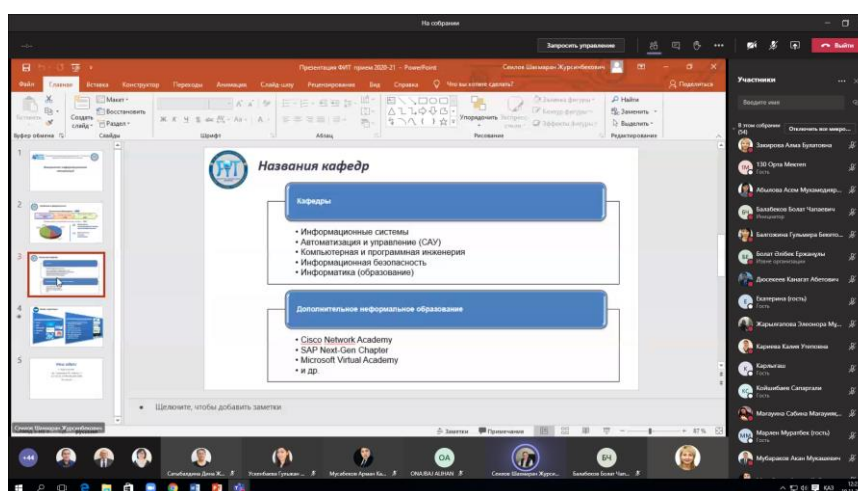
На собрании

Запросить управление

Выйти

Презентация ФИТ прием 2020-21 - PowerPoint

Сеилов Шахмаран Журсинбекович

Файл Главная Вставка Конструктор Переходы Анимация Слайд-шоу Рецензирование Вид Справка Что вы хотите сделать? Поделиться

Вставить Создать слайд Макет Восстановить Раздел Буфер обмена Слайды Шрифт Абзац Рисование Упорядочить Экспресс-стили Заливка фигуры Контур фигуры Эффекты фигуры Найти Заменить Выделить Редактирование

Названия кафедр

Кафедры

• Информационные системы
• Автоматизация и управление (САУ)
• Компьютерная и программная инженерия
• Информационная безопасность
• Информатика (образование)

Дополнительное неформальное образование

• Cisco Network Academy
• SAP Next-Gen Chapter
• Microsoft Virtual Academy
• и др.

Щелкните, чтобы добавить заметки

Заметки Примечания 87 %

Сеилов Шахмаран Журсинбекович

Участники

Вводите имя

В этом собрании (54) Отключить все микро...

Закирова Алма Булатовна
130 Орта Мектеп
Абылова Асем Мухамедияр...
Балабеков Болат Чапаевич Инициатор
Балгожина Гульмира Бекето...
Болат Әлібек Ержанұлы Извне организации
Дюсекеев Канагат Абетович
Екатерина (гость) Гость
Жарылгапова Эльмира Му...
Карина Калия Утеповна
Карлыгаш Гость
Көйшибаев Сапаргали Гость
Магауина Сабина Магауиж...
Марлен Муратбек (гость) Гость
Мубараков Акан Мукашевич

+44
Сатыбалдиева Дина Ж...
Утенбаева Гульжан ...
Мусабеков Арман Ка...
ONAIBAI ALIHAN
Сеилов Шахмаран Журси...
Балабеков Болат Чап...
OA
БЧ